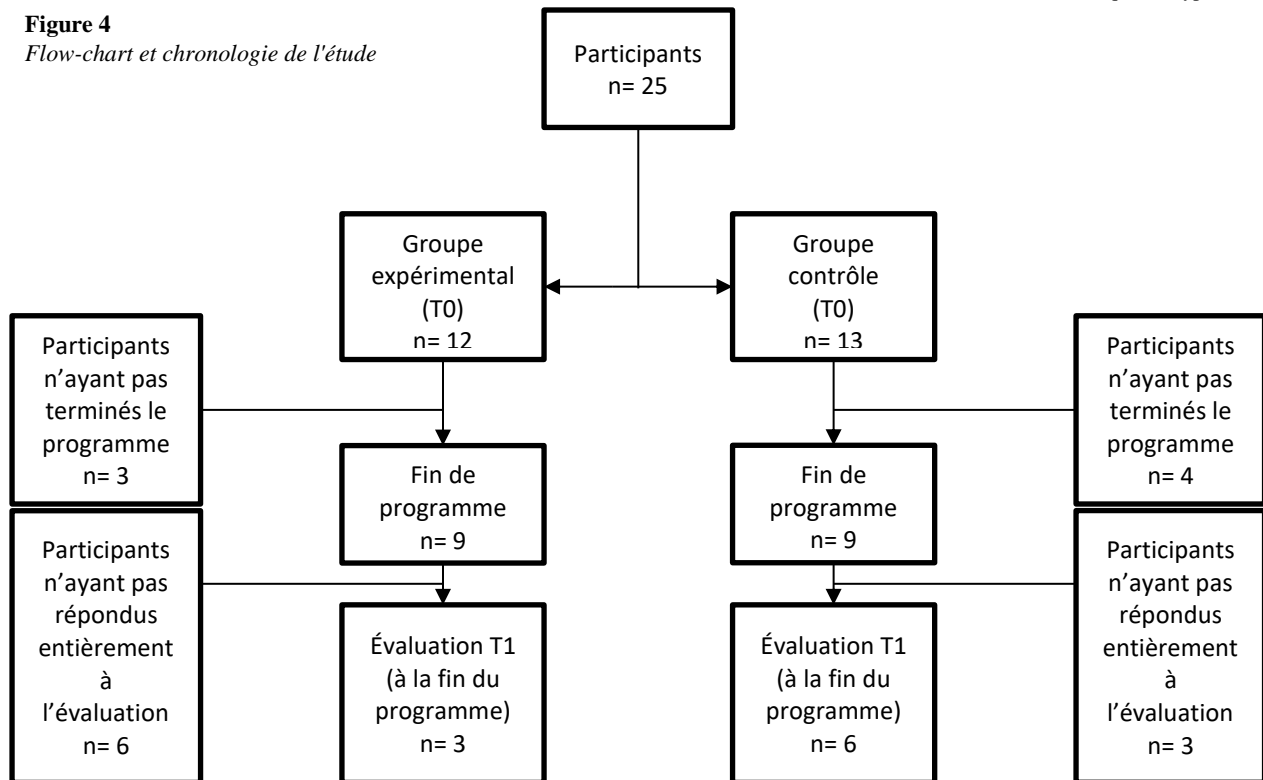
**Figure 4**
*Flow-chart et chronologie de l'étude*

Participants
n= 25

Groupe expérimental (T0)
n= 12

Groupe contrôle (T0)
n= 13

Participants n'ayant pas terminés le programme
n= 3

Fin de programme
n= 9

Fin de programme
n= 9

Participants n'ayant pas terminés le programme
n= 4

Participants n'ayant pas répondus entièrement à l'évaluation
n= 6

Évaluation T1 (à la fin du programme)
n= 3

Évaluation T1 (à la fin du programme)
n= 6

Participants n'ayant pas répondus entièrement à l'évaluation
n= 3